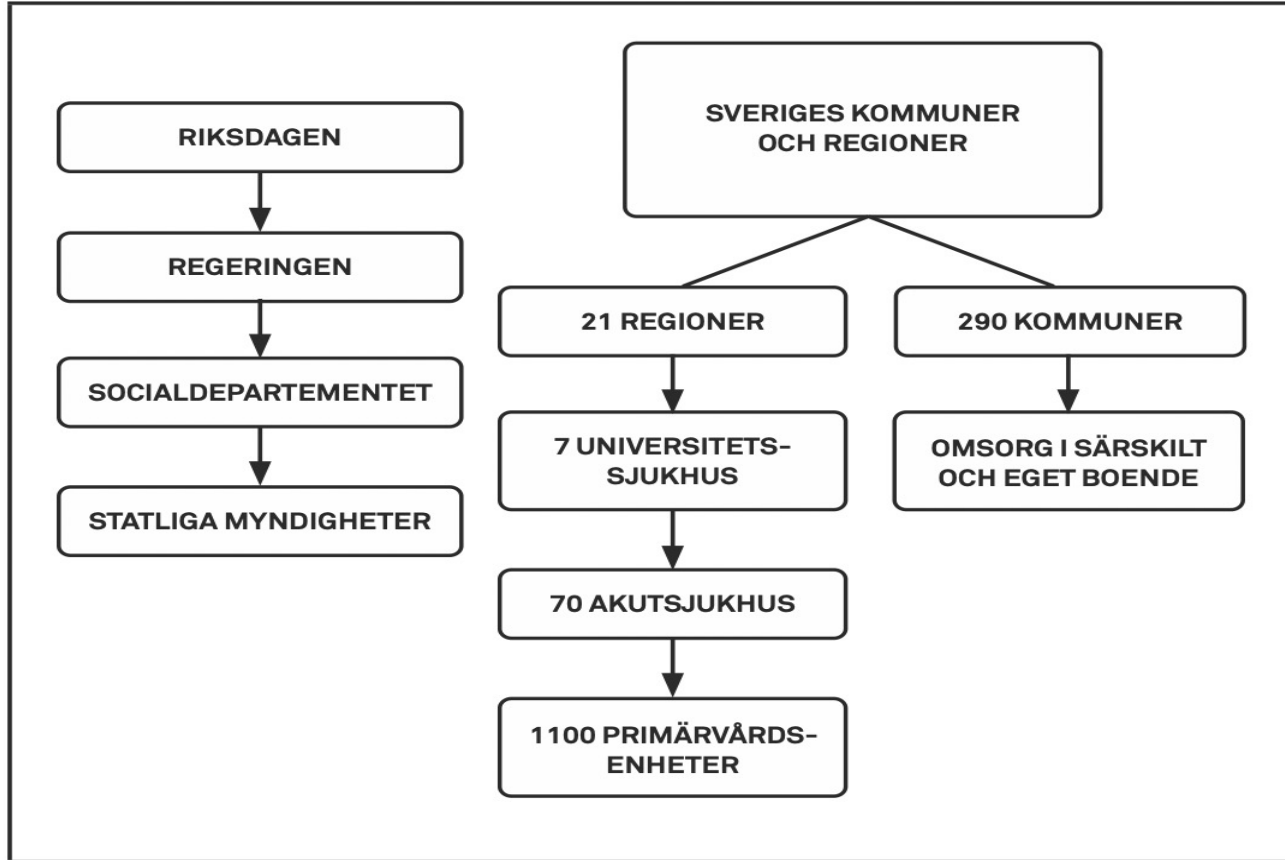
RIKSDAGEN

REGERINGEN

SOCIALDEPARTEMENTET

STATLIGA MYNDIGHETER

SVERIGES KOMMUNER OCH REGIONER

21 REGIONER

290 KOMMUNER

7 UNIVERSITETS-SJUKHUS

OMSORG I SÄRSKILT OCH EGET BOENDE

70 AKUTSJUKHUS

1100 PRIMÄRVÅRDS-ENHETER